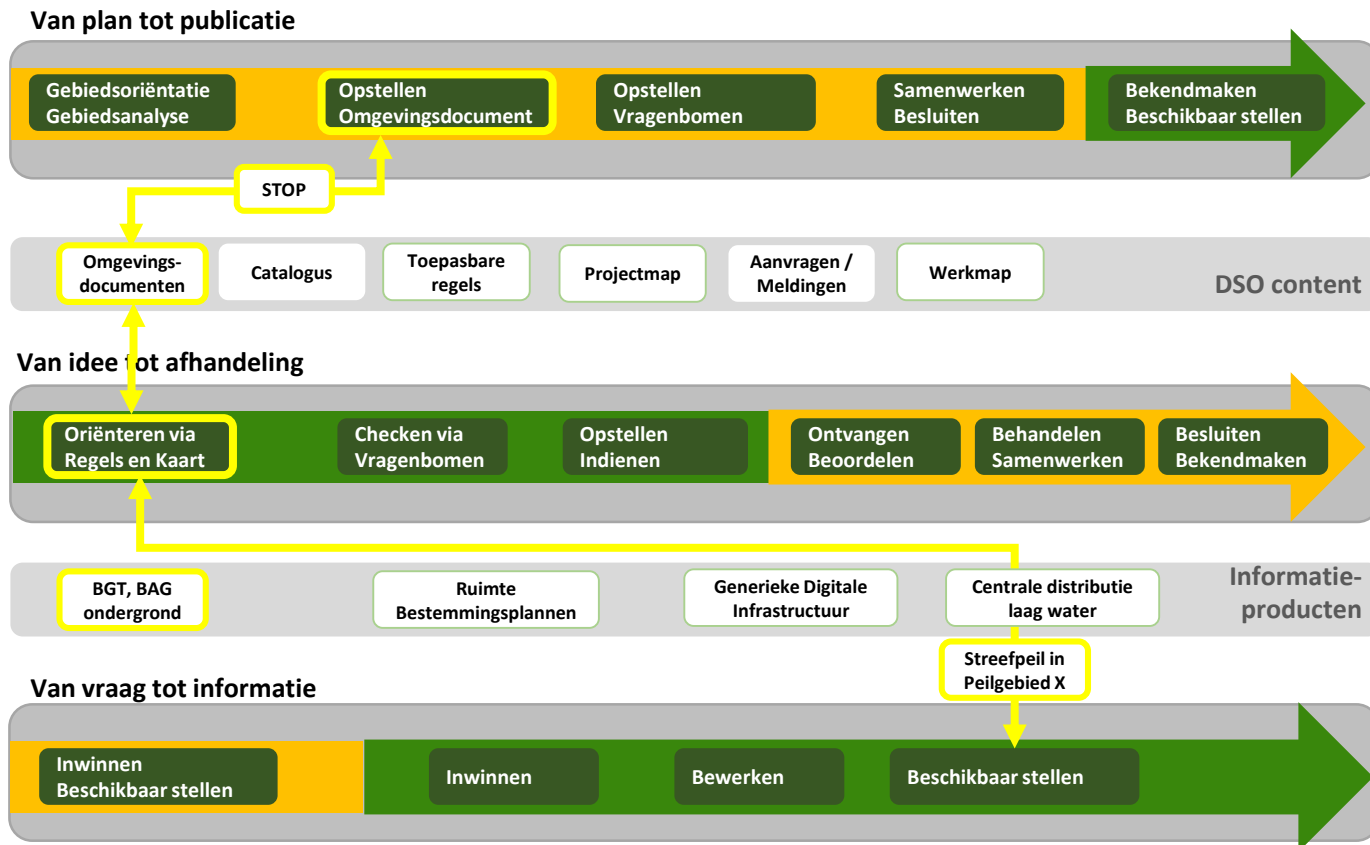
Van plan tot publicatie

Gebiedsoriëntatie Gebiedsanalyse

Opstellen Omgevingsdocument

Opstellen Vragenbomen

Samenwerken Besluiten

Bekendmaken Beschikbaar stellen

STOP

Omgevingsdocumenten

Catalogus

Toepasbare regels

Projectmap

Aanvragen / Meldingen

Werkmap

DSO content

Van idee tot afhandeling

Oriënteren via Regels en Kaart

Checken via Vragenbomen

Opstellen Indienen

Ontvangen Beoordelen

Behandelen Samenwerken

Besluiten Bekendmaken

BGT, BAG ondergrond

Ruimte Bestemmingsplannen

Generieke Digitale Infrastructuur

Centrale distributie laag water

Informatieproducten

Streefpeil in Peilgebied X

Van vraag tot informatie

Inwinnen Beschikbaar stellen

Inwinnen

Bewerken

Beschikbaar stellen